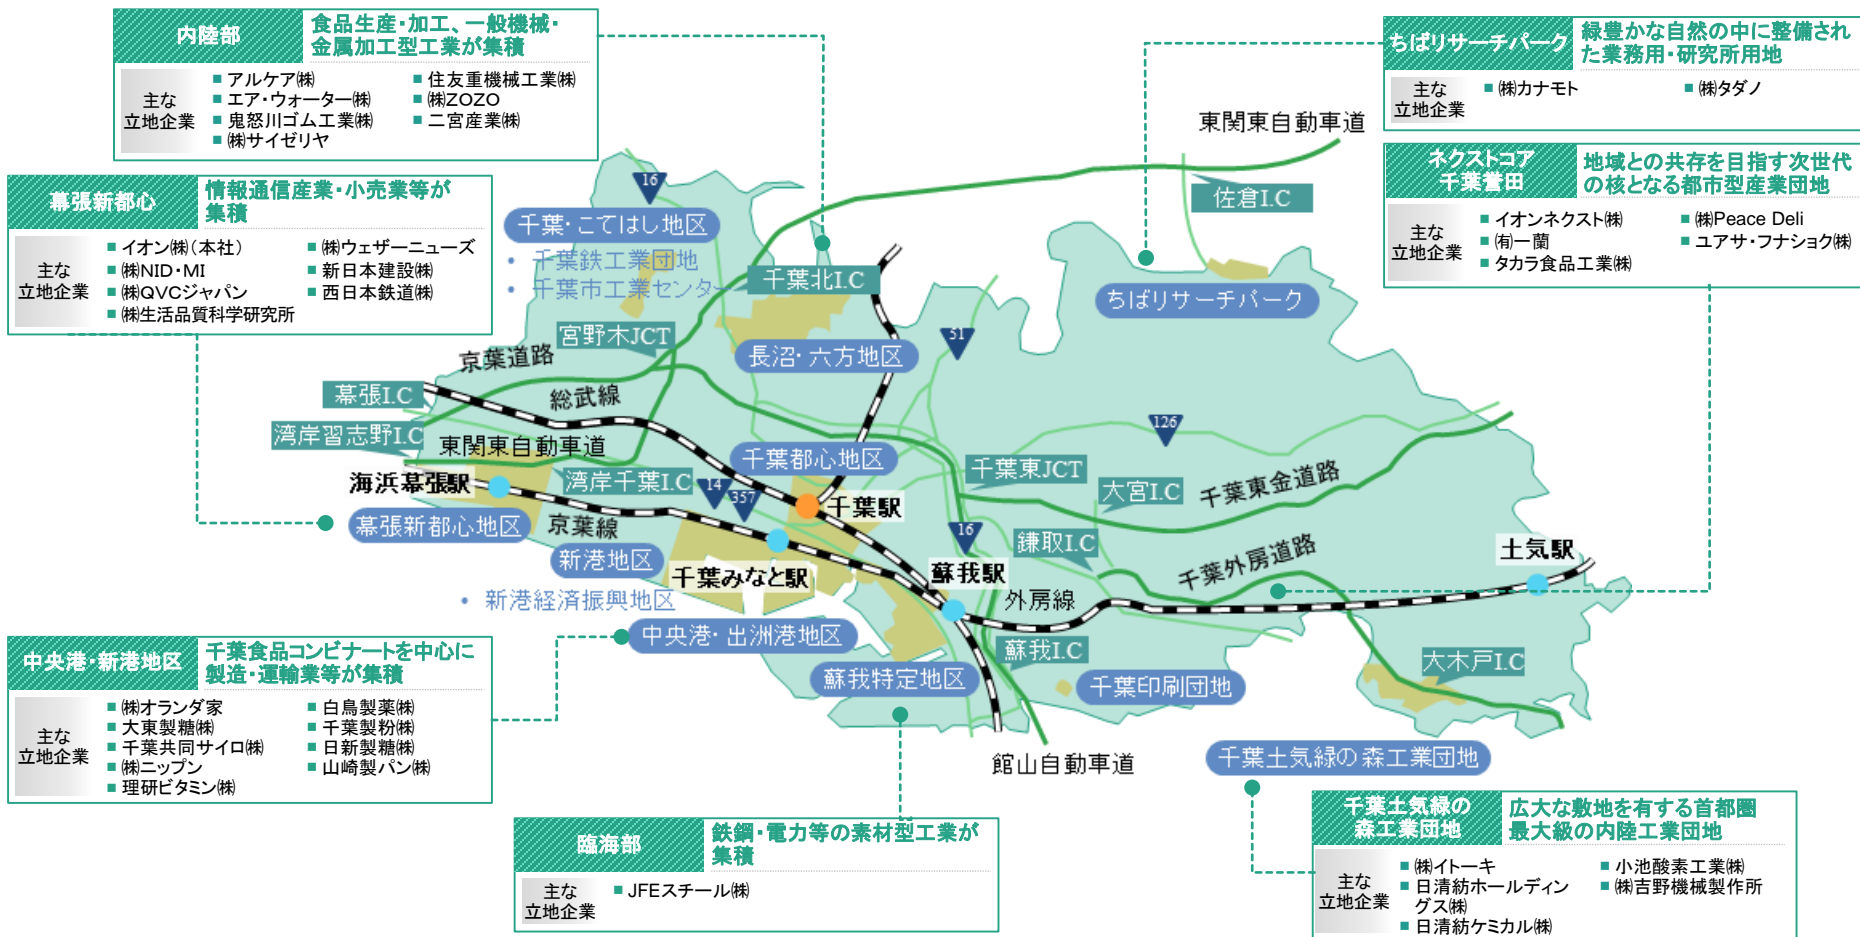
内陸部
食品生産・加工、一般機械・金属加工型工業が集積
主な立地企業
■ アルケア㈱
■ エア・ウォーター㈱
■ 鬼怒川ゴム工業㈱
■ ㈱サイゼリヤ
■ 住友重機械工業㈱
■ ㈱ZOZO
■ 二宮産業㈱

ちばリサーチパーク
緑豊かな自然の中に整備された業務用・研究所用地
主な立地企業
■ ㈱カナモト
■ ㈱タダノ

幕張新都心
情報通信産業・小売業等が集積
主な立地企業
■ イオン㈱（本社）
■ ㈱NID・MI
■ ㈱QVCジャパン
■ ㈱生活品質科学研究所
■ ㈱ウェザーニューズ
■ 新日本建設㈱
■ 西日本鉄道㈱

ネクストコア千葉誉田
地域との共存を目指す次世代の核となる都市型産業団地
主な立地企業
■ イオンネクスト㈱
■ ㈲一蘭
■ タカラ食品工業㈱
■ ㈱Peace Deli
■ ユアサ・フナショク㈱

東関東自動車道
16
千葉・こてはし地区
• 千葉鉄工業団地
• 千葉市工業センター
佐倉I.C
千葉北I.C
ちばリサーチパーク
宮野木JCT
京葉道路
長沼・六方地区
51
総武線
幕張I.C
湾岸習志野I.C
東関東自動車道
126
千葉都心地区
千葉東JCT
海浜幕張駅
湾岸千葉I.C
14
357
千葉駅
大宮I.C
千葉東金道路
幕張新都心地区
京葉線
16
鎌取I.C
新港地区
千葉みなと駅
蘇我駅
千葉外房道路
土気駅
• 新港経済振興地区
外房線
中央港・出洲港地区
蘇我I.C
大木戸I.C
蘇我特定地区
千葉印刷団地
館山自動車道
千葉土気緑の森工業団地

中央港・新港地区
千葉食品コンビナートを中心に製造・運輸業等が集積
主な立地企業
■ ㈱オランダ家
■ 大東製糖㈱
■ 千葉共同サイロ㈱
■ ㈱ニップン
■ 理研ビタミン㈱
■ 白鳥製薬㈱
■ 千葉製粉㈱
■ 日新製糖㈱
■ 山崎製パン㈱

臨海部
鉄鋼・電力等の素材型工業が集積
主な立地企業
■ JFEスチール㈱

千葉土気緑の森工業団地
広大な敷地を有する首都圏最大級の内陸工業団地
主な立地企業
■ ㈱イトーキ
■ 日清紡ホールディングス㈱
■ 日清紡ケミカル㈱
■ 小池酸素工業㈱
■ ㈱吉野機械製作所